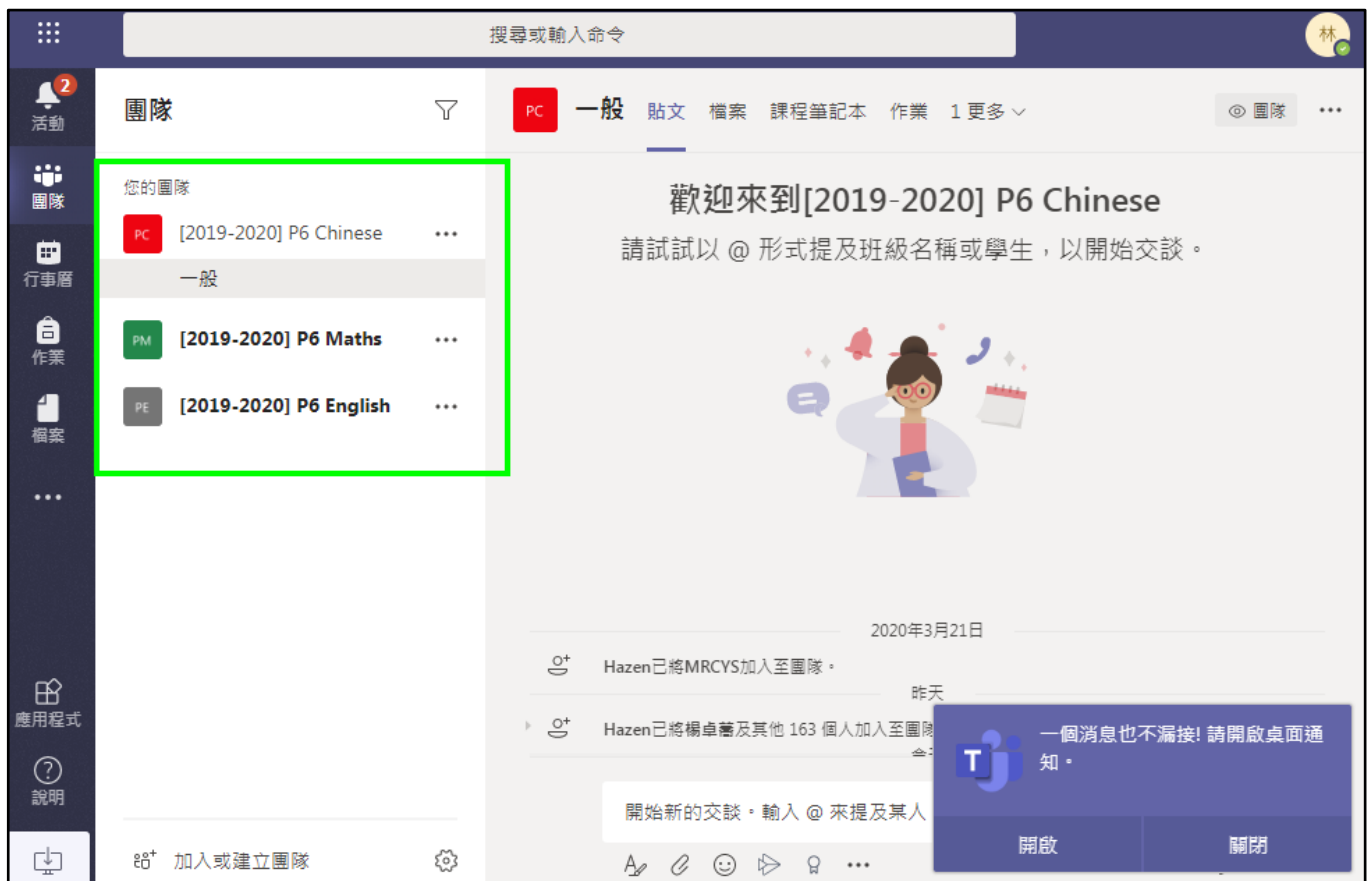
搜尋或輸入命令

林

2
活動

團隊

行事曆

作業

檔案

•••

應用程式

說明

團隊

您的團隊

PC [2019-2020] P6 Chinese •••

一般

PM **[2019-2020] P6 Maths** •••

PE **[2019-2020] P6 English** •••

加入或建立團隊

PC 一般 貼文 檔案 課程筆記本 作業 1 更多

團隊 •••

歡迎來到[2019-2020] P6 Chinese

請試試以 @ 形式提及班級名稱或學生，以開始交談。

2020年3月21日

Hazen已將MRCYS加入至團隊。

昨天

Hazen已將楊卓蕎及其他 163 個人加入至團隊

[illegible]

開始新的交談。輸入 @ 來提及某人

•••

一個消息也不漏接! 請開啟桌面通知。

開啟

關閉